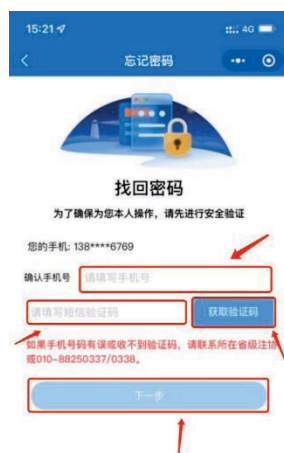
15:21

4G

忘记密码

找回密码

为了确保您本人操作，请先进行安全验证

您的手机: 138****6769

确认手机号 请填写手机号

请填写短信验证码

获取验证码

如果手机号码有误或收不到验证码，请联系所在省级注协或010-88250337/0338。

下一步